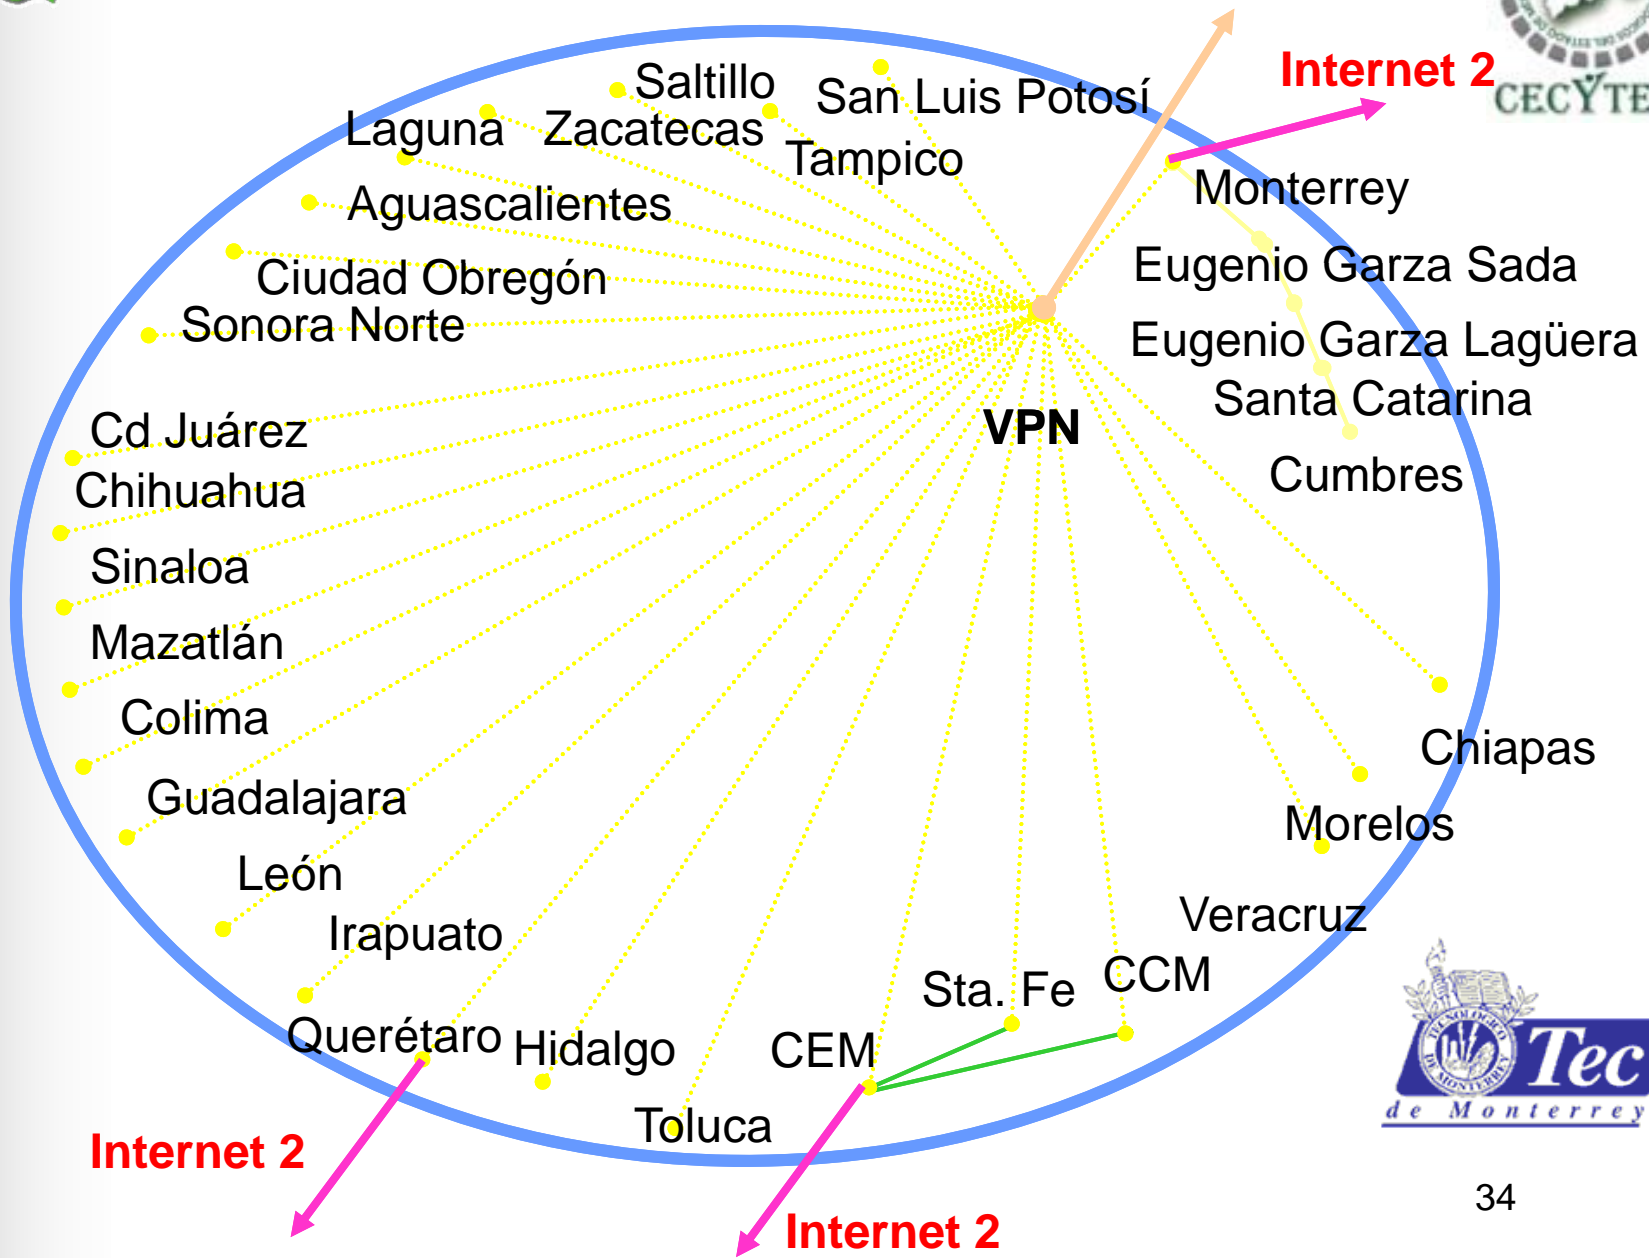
Saltillo
San Luis Potosí
Internet 2
CECYTE
Laguna
Zacatecas
Tampico
Monterrey
Aguascalientes
Eugenio Garza Sada
Ciudad Obregón
Sonora Norte
Eugenio Garza Lagüera
Santa Catarina
VPN
Cd Juárez
Chihuahua
Cumbres
Sinaloa
Mazatlán
Colima
Chiapas
Guadalajara
Morelos
León
Irapuato
Veracruz
Sta. Fe
CCM
Querétaro
Hidalgo
CEM
Toluca
Internet 2
Internet 2
Tec
de Monterrey
34